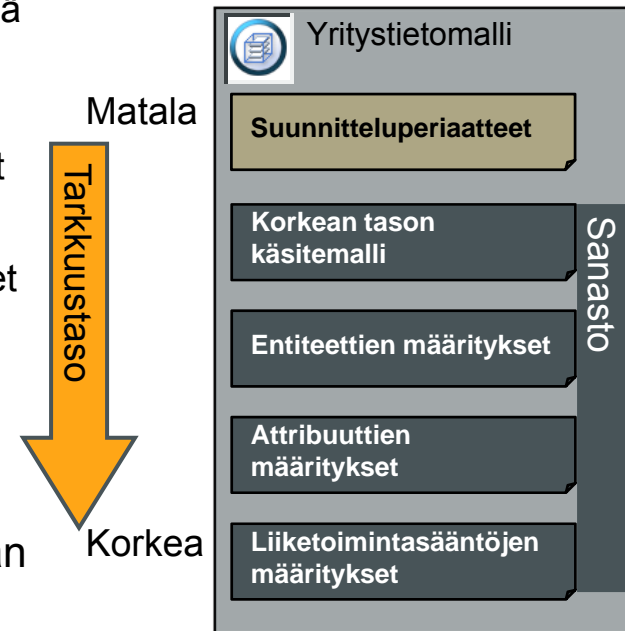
ä

t

et

an

Matala

Tarkkuustaso

Korkea

Yritystietomalli

Suunnitteluperiaatteet

Korkean tason käsitemalli

Entiteettien määritykset

Attribuuttien määritykset

Liiketoimintasääntöjen määritykset

Sanasto